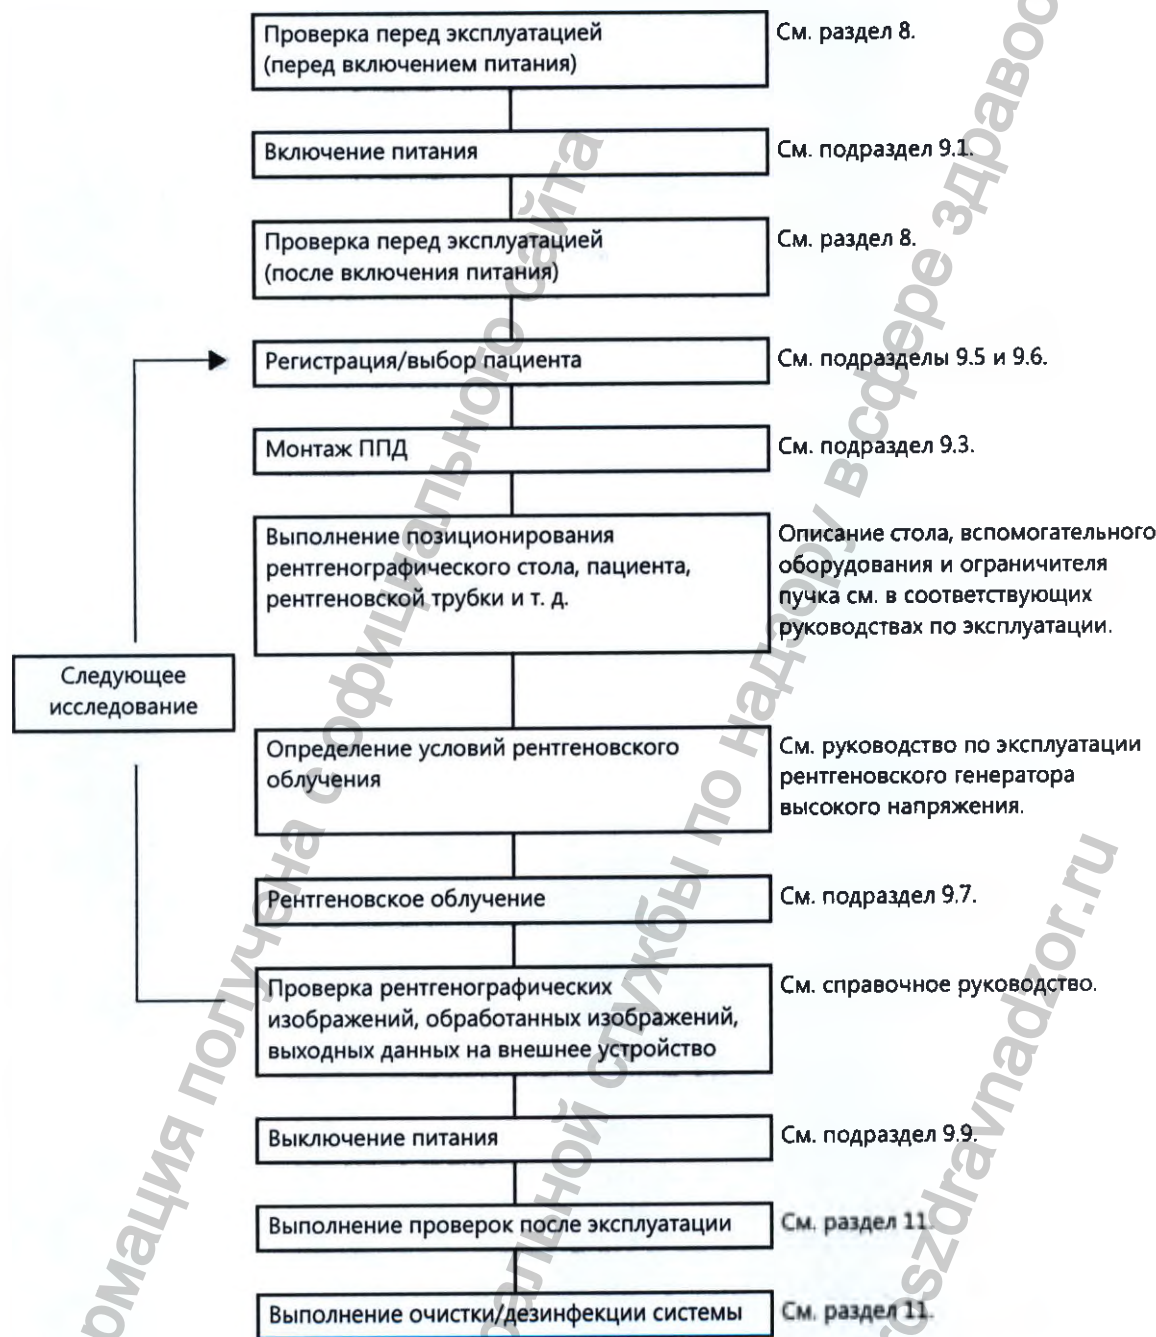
Проверка перед эксплуатацией (перед включением питания)

См. раздел 8.

Включение питания

См. подраздел 9.1.

Проверка перед эксплуатацией (после включения питания)

См. раздел 8.

Регистрация/выбор пациента

См. подразделы 9.5 и 9.6.

Монтаж ППД

См. подраздел 9.3.

Выполнение позиционирования рентгенографического стола, пациента, рентгеновской трубки и т. д.

Описание стола, вспомогательного оборудования и ограничителя пучка см. в соответствующих руководствах по эксплуатации.

Следующее исследование

Определение условий рентгеновского облучения

См. руководство по эксплуатации рентгеновского генератора высокого напряжения.

Рентгеновское облучение

См. подраздел 9.7.

Проверка рентгенографических изображений, обработанных изображений, выходных данных на внешнее устройство

См. справочное руководство.

Выключение питания

См. подраздел 9.9.

Выполнение проверок после эксплуатации

См. раздел 11.

Выполнение очистки/дезинфекции системы

См. раздел 11.

Информация получена с официального сайта Федеральной службы по надзору в сфере здравоохранения
roszdravnadzor.ru